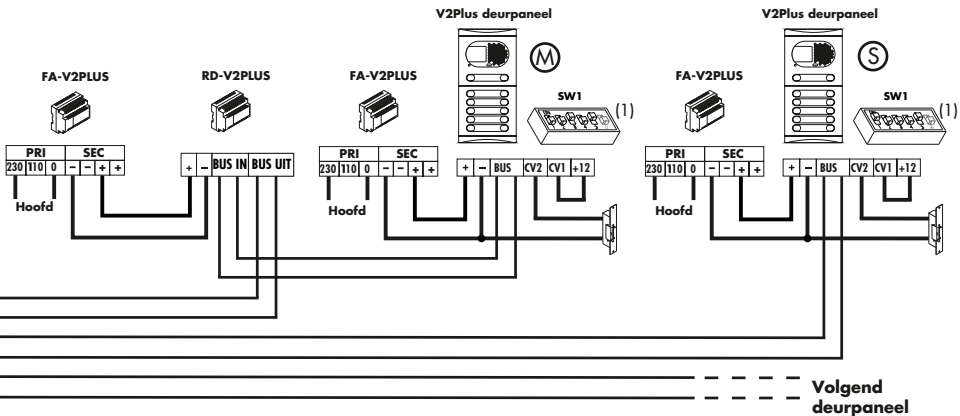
V2Plus deurpaneel

V2Plus deurpaneel

M

S

FA-V2PLUS

RD-V2PLUS

FA-V2PLUS

FA-V2PLUS

SW1

SW1

(1)

(1)

PRI SEC
230 110 0 – – + +

+ – BUS IN BUS UIT

PRI SEC
230 110 0 – – + +

+ – BUS CV2 CV1 +12

PRI SEC
230 110 0 – – + +

+ – BUS CV2 CV1 +12

Hoofd

Hoofd

Hoofd

Volgend deurpaneel